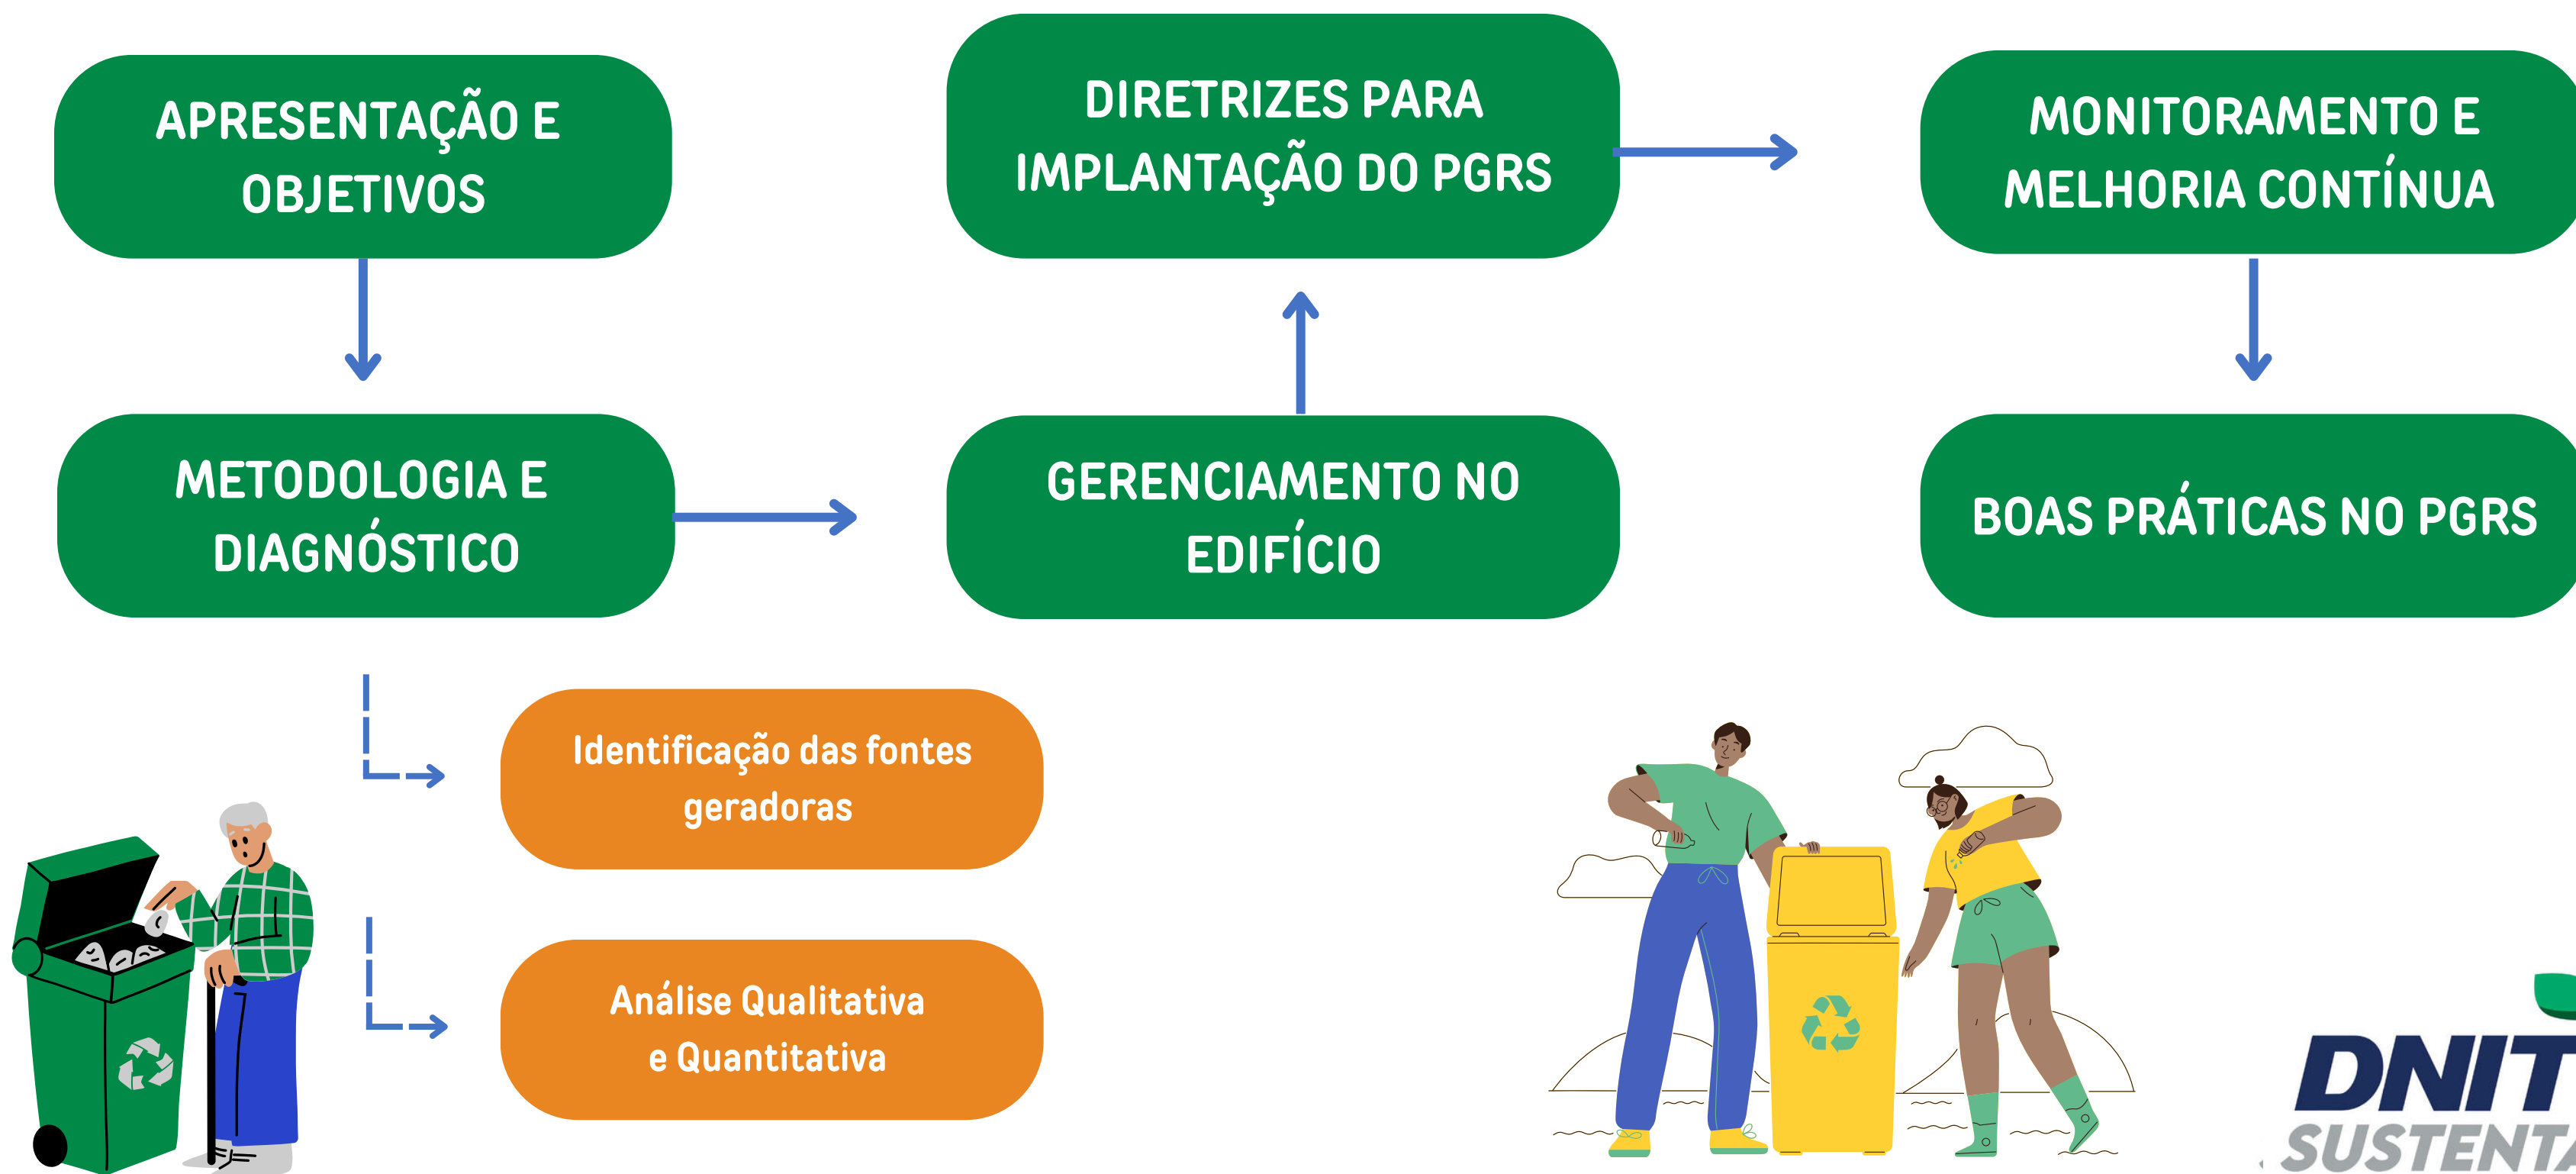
APRESENTAÇÃO E OBJETIVOS

DIRETRIZES PARA IMPLANTAÇÃO DO PGRS

MONITORAMENTO E MELHORIA CONTÍNUA

METODOLOGIA E DIAGNÓSTICO

GERENCIAMENTO NO EDIFÍCIO

BOAS PRÁTICAS NO PGRS

Identificação das fontes geradoras

Análise Qualitativa e Quantitativa

DNIT
SUSTENT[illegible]